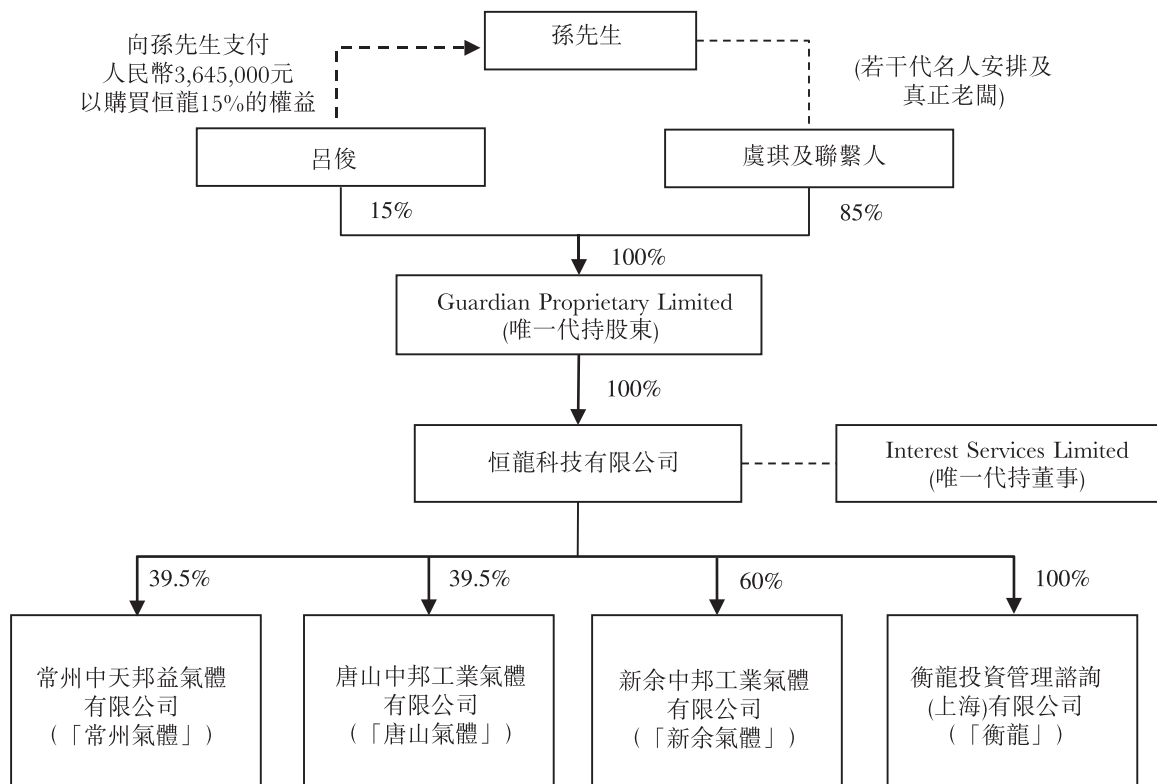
向孫先生支付
人民幣3,645,000元
以購買恒龍15%的權益

孫先生

(若干代名人安排及
真正老闆)

呂俊

虞琪及聯繫人

15%

85%

100%

Guardian Proprietary Limited
(唯一代持股東)

100%

恒龍科技有限公司

Interest Services Limited
(唯一代持董事)

39.5%

39.5%

60%

100%

常州中天邦益氣體
有限公司
(「常州氣體」)

唐山中邦工業氣體
有限公司
(「唐山氣體」)

新余中邦工業氣體
有限公司
(「新余氣體」)

衡龍投資管理諮詢
(上海)有限公司
(「衡龍」)